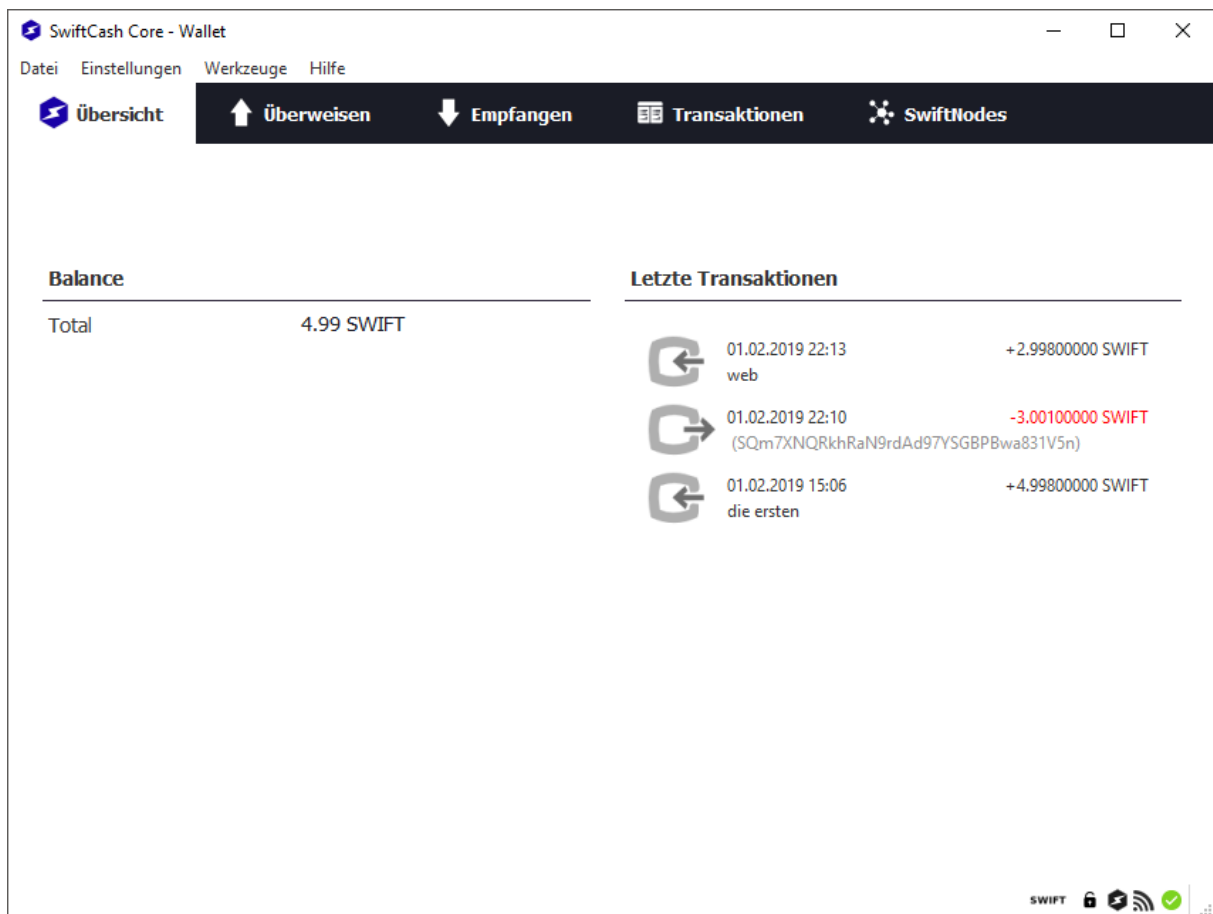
SwiftCash Core - Wallet

Datei Einstellungen Werkzeuge Hilfe

Übersicht Überweisen Empfangen Transaktionen SwiftNodes

Balance

Total 4.99 SWIFT

Letzte Transaktionen

01.02.2019 22:13 +2.99800000 SWIFT
web

01.02.2019 22:10 -3.00100000 SWIFT
(SQm7XNQRkhRaN9rdAd97YSGBPBwa831V5n)

01.02.2019 15:06 +4.99800000 SWIFT
die ersten

SWIFT